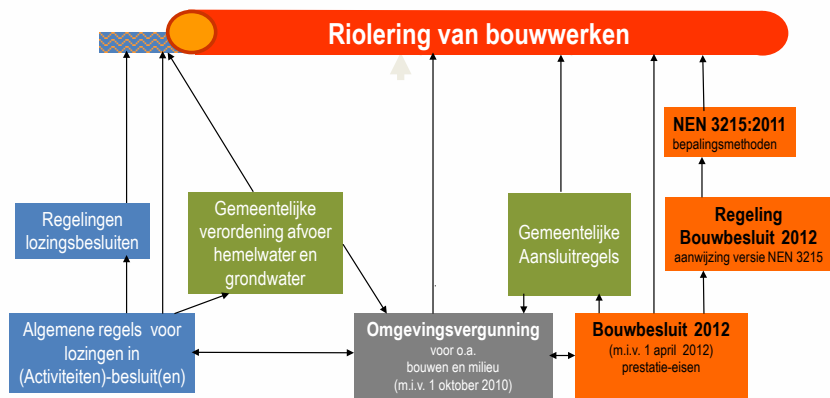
Riolering van bouwwerken

NEN 3215:2011
bepalingsmethoden

Regelingen lozingsbesluiten

Gemeentelijke verordening afvoer hemelwater en grondwater

Gemeentelijke Aansluitregels

Regeling Bouwbesluit 2012
aanwijzing versie NEN 3215

Algemene regels voor lozingen in (Activiteiten)-besluit(en)

Omgevingsvergunning
voor o.a.
bouwen en milieu
(m.i.v. 1 oktober 2010)

Bouwbesluit 2012
(m.i.v. 1 april 2012)
prestatie-eisen